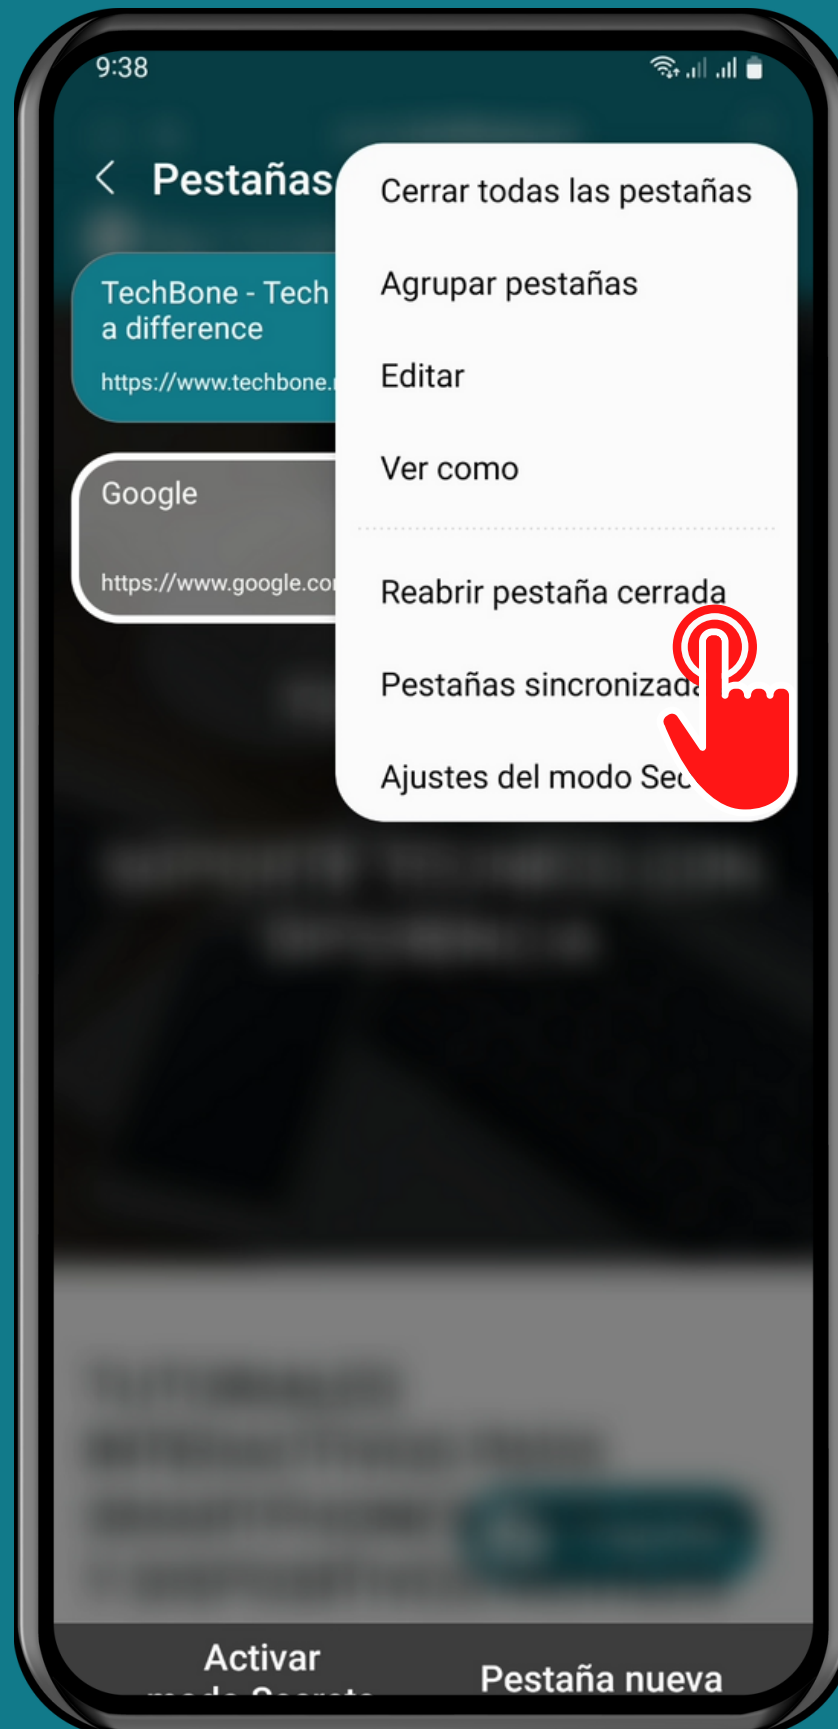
9:38

Pestañas

TechBone - Tech a difference

https://www.techbone.

Google

https://www.google.co

Cerrar todas las pestañas

Agrupar pestañas

Editar

Ver como

Reabrir pestaña cerrada

Pestañas sincronizada

Ajustes del modo Se

Activar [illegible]

Pestaña nueva